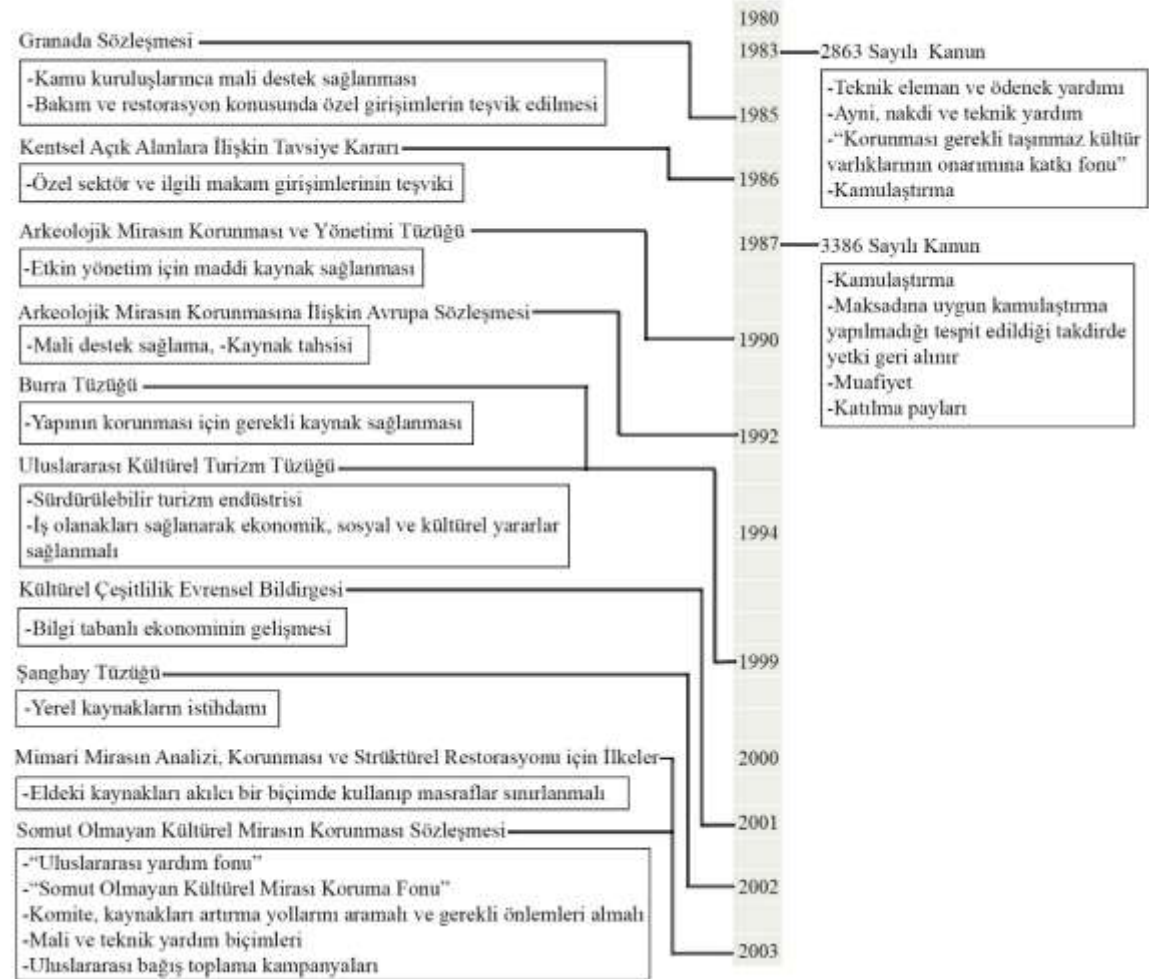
1980

Granada Sözleşmesi

-Kamu kuruluşlarınca mali destek sağlanması
-Bakım ve restorasyon konusunda özel girişimlerin teşvik edilmesi

Kentsel Açık Alanlara İlişkin Tavsiye Kararı

-Özel sektör ve ilgili makam girişimlerinin teşviki

Arkeolojik Mirasın Korunması ve Yönetimi Tüzüğü

-Etkin yönetim için maddi kaynak sağlanması

Arkeolojik Mirasın Korunmasına İlişkin Avrupa Sözleşmesi

-Mali destek sağlama, -Kaynak tahsisi

Burra Tüzüğü

-Yapının korunması için gerekli kaynak sağlanması

Uluslararası Kültürel Turizm Tüzüğü

-Sürdürülebilir turizm endüstrisi
-İş olanakları sağlanarak ekonomik, sosyal ve kültürel yararlar sağlanmalı

Kültürel Çeşitlilik Evrensel Bildirgesi

-Bilgi tabanlı ekonominin gelişmesi

Şanghay Tüzüğü

-Yerel kaynakların istihdamı

Mimari Mirasın Analizi, Korunması ve Strüktürel Restorasyonu için İlkeler

-Eldeki kaynakları akılcı bir biçimde kullanıp masraflar sınırlanmalı

Somut Olmayan Kültürel Mirasın Korunması Sözleşmesi

-"Uluslararası yardım fonu"
-"Somut Olmayan Kültürel Mirası Koruma Fonu"
-Komite, kaynakları artırma yollarını aramalı ve gerekli önlemleri almalı
-Mali ve teknik yardım biçimleri
-Uluslararası bağış toplama kampanyaları

1983 1985 1986 1987 1990 1992 1994 1999 2000 2001 2002 2003

1983 2863 Sayılı Kanun

-Teknik eleman ve ödenek yardımı
-Ayni, nakdi ve teknik yardım
-"Korunması gerekli taşınmaz kültür varlıklarının onarımına katkı fonu"
-Kamulaştırma

1987 3386 Sayılı Kanun

-Kamulaştırma
-Maksadına uygun kamulaştırma yapılmadığı tespit edildiği takdirde yetki geri alınır
-Muafiyet
-Katılma payları